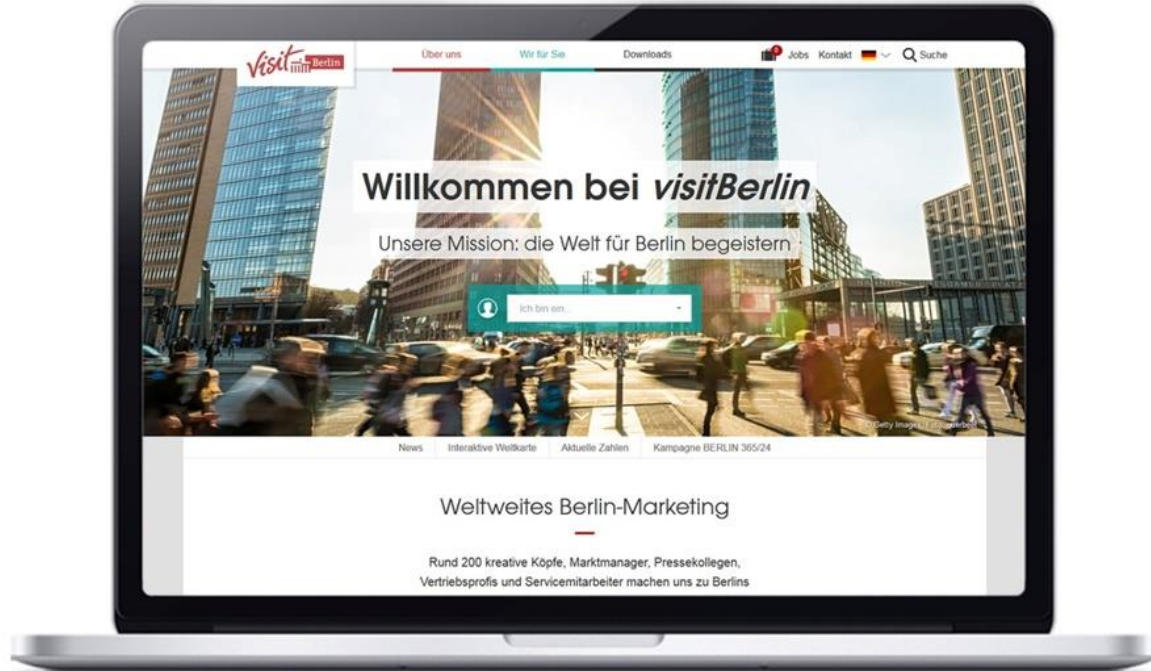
visit Berlin

Über uns Wir für Sie Downloads

Jobs Kontakt Suche

Willkommen bei visitBerlin

Unsere Mission: die Welt für Berlin begeistern

Ich bin ein...

© Getty Images / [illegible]

News Interaktive Weltkarte Aktuelle Zahlen Kampagne BERLIN 365/24

Weltweites Berlin-Marketing

Rund 200 kreative Köpfe, Marktmanager, Pressekollegen, Vertriebsprofis und Servicemitarbeiter machen uns zu Berlins